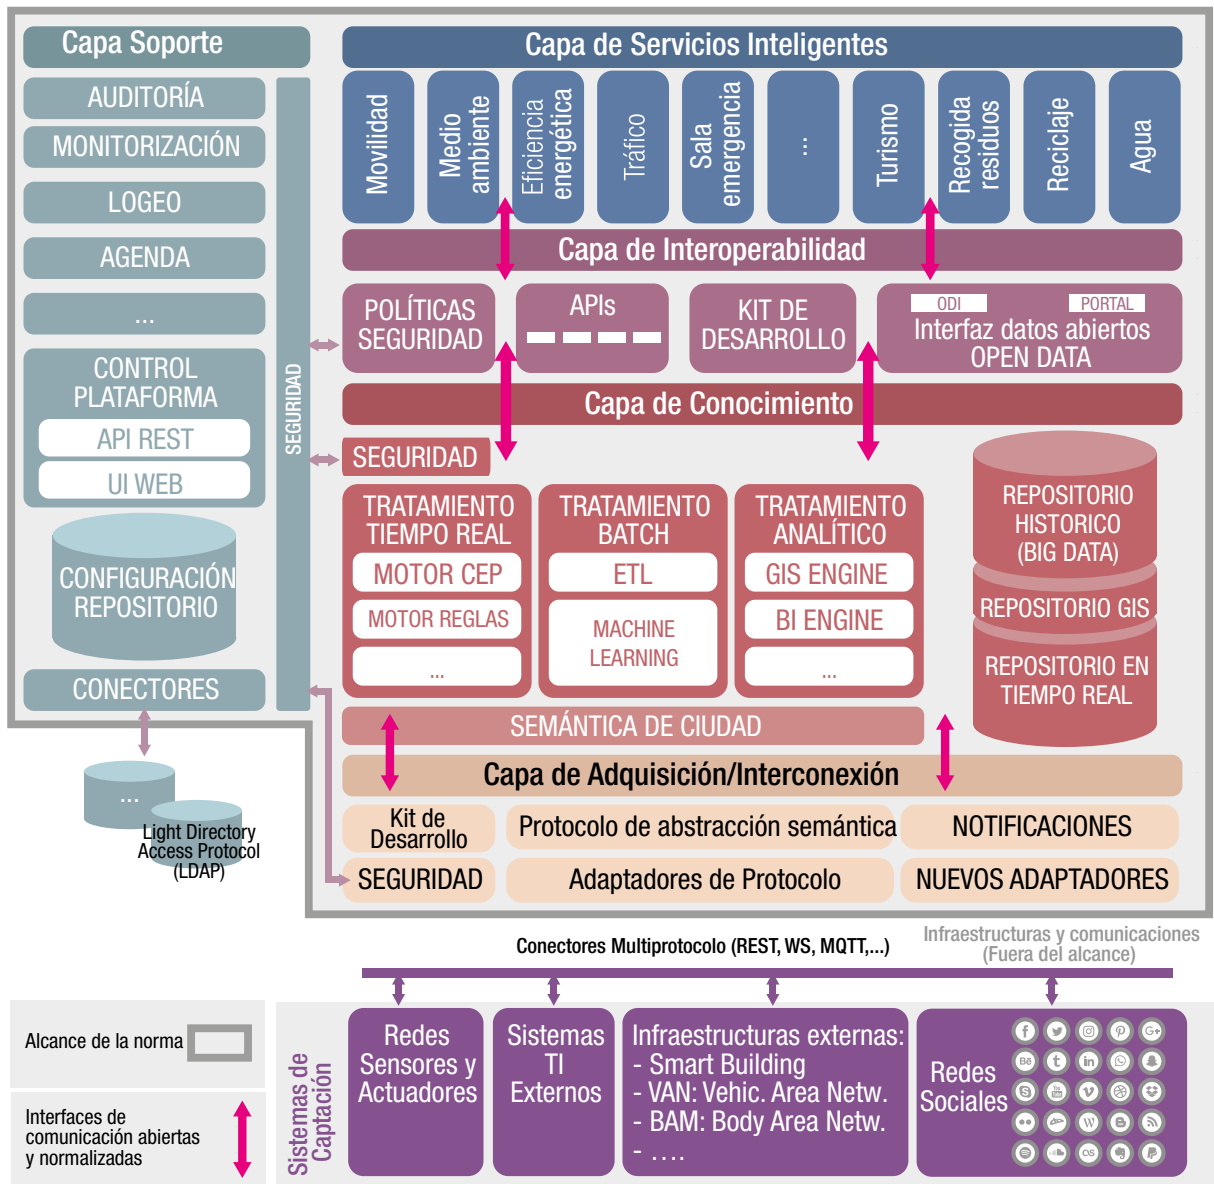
Capa Soporte

AUDITORÍA

MONITORIZACIÓN

LOGEO

AGENDA

...

CONTROL PLATAFORMA

API REST

UI WEB

CONFIGURACIÓN REPOSITORIO

CONECTORES

SEGURIDAD

Capa de Servicios Inteligentes

Movilidad

Medio ambiente

Eficiencia energética

Tráfico

Sala emergencia

...

Turismo

Recogida residuos

Reciclaje

Agua

Capa de Interoperabilidad

POLÍTICAS SEGURIDAD

APIs

KIT DE DESARROLLO

ODI

PORTAL

Interfaz datos abiertos OPEN DATA

Capa de Conocimiento

SEGURIDAD

TRATAMIENTO TIEMPO REAL

MOTOR CEP

MOTOR REGLAS

...

TRATAMIENTO BATCH

ETL

MACHINE LEARNING

TRATAMIENTO ANALÍTICO

GIS ENGINE

BI ENGINE

...

REPOSITORIO HISTORICO (BIG DATA)

REPOSITORIO GIS

REPOSITORIO EN TIEMPO REAL

SEMÁNTICA DE CIUDAD

Capa de Adquisición/Interconexión

Kit de Desarrollo

Protocolo de abstracción semántica

NOTIFICACIONES

SEGURIDAD

Adaptadores de Protocolo

NUEVOS ADAPTADORES

...

Light Directory Access Protocol (LDAP)

Conectores Multiprotocolo (REST, WS, MQTT,...)

Infraestructuras y comunicaciones (Fuera del alcance)

Alcance de la norma

Interfaces de comunicación abiertas y normalizadas

Sistemas de Captación

Redes Sensores y Actuadores

Sistemas TI Externos

Infraestructuras externas:
- Smart Building
- VAN: Vehic. Area Netw.
- BAM: Body Area Netw.
- ....

Redes Sociales